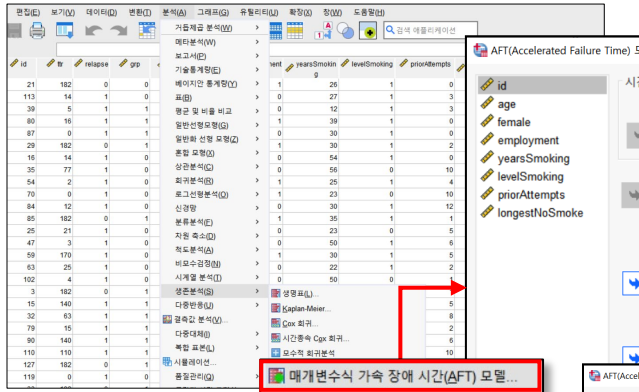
편집(E) 보기(V) 데이터(D) 변환(T) 분석(A) 그래프(G) 유틸리티(U) 확장(X) 창(W) 도움말(H)

검색 애플리케이션

거듭제곱 분석(W)
메타분석(W)
보고서(P)
기술통계량(E)
베이지안 통계량(Y)
표(B)
평균 및 비율 비교
일반선형모형(G)
일반화 선형 모형(Z)
혼합 모형(X)
상관분석(C)
회귀분석(R)
로그선형분석(O)
신경망
분류분석(F)
차원 축소(D)
척도분석(A)
비모수검정(N)
시계열 분석(T)
생존분석(S)
다중반응(U)
결측값 분석(V)...
다중대체(I)
복합 표본(L)
시뮬레이션...
품질관리(Q)

생명표(L)...
Kaplan-Meier...
Cox 회귀...
시간종속 Cox 회귀...
모수적 회귀분석

매개변수식 가속 장애 시간(AFT) 모델...

| id | ttr | relapse | grp | | ment | yearsSmoking | levelSmoking | priorAttempts |
|---|---|---|---|---|---|---|---|---|
| 21 | 182 | 0 | 0 | | 1 | 26 | 1 | 0 |
| 113 | 14 | 1 | 0 | | 0 | 27 | 1 | 3 |
| 39 | 5 | 1 | 0 | | 0 | 12 | 1 | 3 |
| 80 | 16 | 1 | 0 | | 1 | 39 | 1 | 0 |
| 87 | 0 | 1 | 0 | | 0 | 30 | 1 | 0 |
| 29 | 182 | 0 | 1 | | 1 | 30 | 1 | 2 |
| 16 | 14 | 1 | 0 | | 0 | 54 | 1 | 0 |
| 35 | 77 | 1 | 0 | | 0 | 56 | 0 | 10 |
| 54 | 2 | 1 | 0 | | 0 | 25 | 1 | 4 |
| 70 | 0 | 1 | 0 | | 1 | 23 | 0 | 10 |
| 84 | 12 | 1 | 0 | | 0 | 30 | 1 | 0 |
| 85 | 182 | 0 | 1 | | 1 | 35 | 1 | 1 |
| 25 | 21 | 1 | 0 | | 0 | 23 | 0 | 5 |
| 47 | 3 | 1 | 0 | | 0 | 50 | 1 | 6 |
| 59 | 170 | 1 | 0 | | 1 | 30 | 1 | 5 |
| 63 | 25 | 1 | 0 | | 0 | 22 | 1 | 2 |
| 102 | 4 | 1 | 0 | | 0 | 50 | 0 | 0 |
| 3 | 182 | 0 | 1 | | | | | |
| 15 | 140 | 1 | 1 | | | | | |
| 32 | 63 | 1 | 1 | | | | | |
| 79 | 15 | 1 | 1 | | | | | |
| 90 | 140 | 1 | 1 | | | | | |
| 110 | 110 | 1 | 1 | | | | | |
| 127 | 182 | 0 | 1 | | | | | |
| 119 | 0 | 1 | 1 | | | | | |

AFT(Accelerated Failure Time) 모

id
age
female
employment
yearsSmoking
levelSmoking
priorAttempts
longestNoSmoke

AFT(Accel